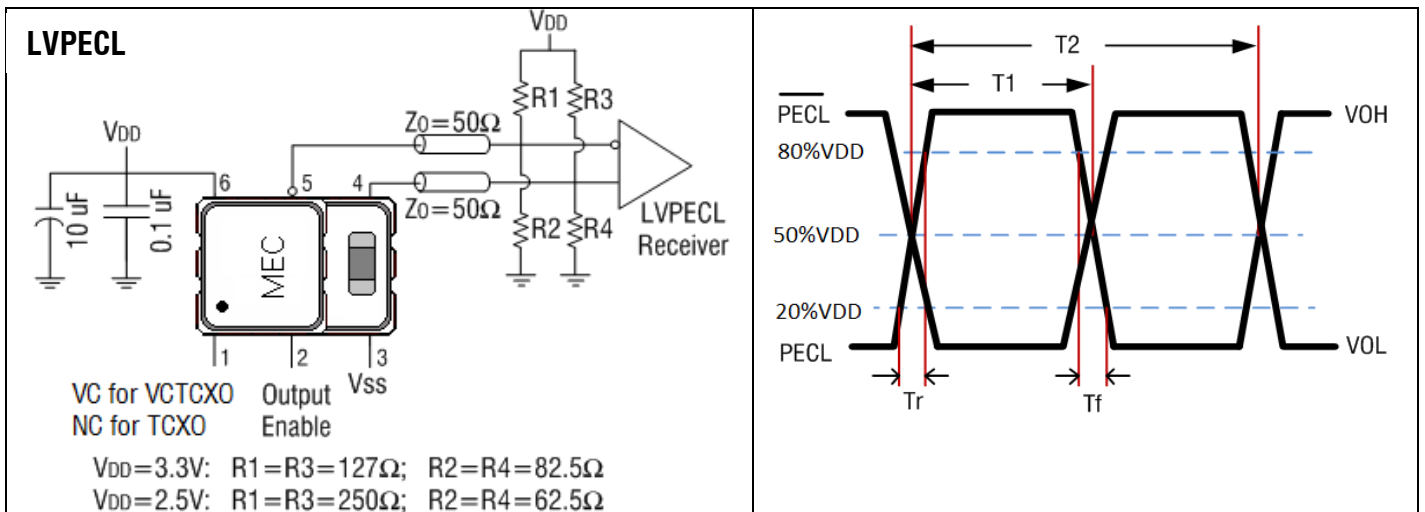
LVPECL

VDD

R1 R3

Z0=50Ω

VDD

6

5

4

Z0=50Ω

10 uF

0.1 uF

MEC

R2 R4

LVPECL Receiver

1

2

3

VC for VCTCXO
NC for TCXO

Output Enable

Vss

VDD=3.3V: R1=R3=127Ω; R2=R4=82.5Ω
VDD=2.5V: R1=R3=250Ω; R2=R4=62.5Ω

T2

T1

$\overline{\text{PECL}}$

VOH

80%VDD

50%VDD

20%VDD

PECL

VOL

Tr

Tf